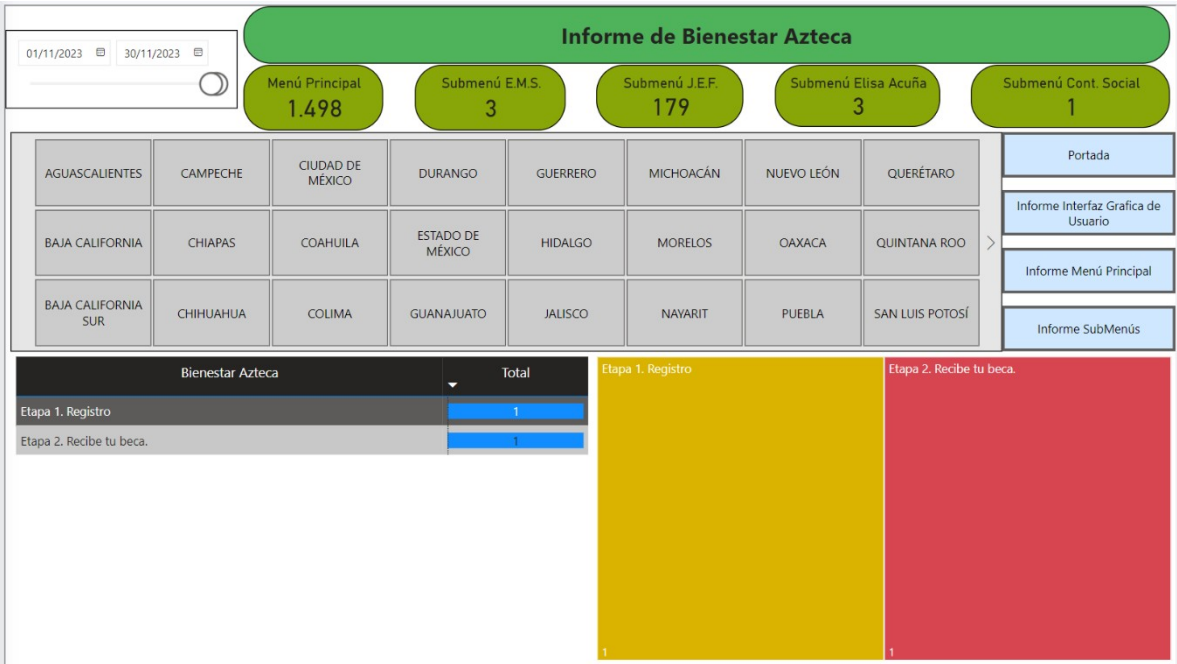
01/11/2023 30/11/2023

Informe de Bienestar Azteca

Menú Principal
1.498

Submenú E.M.S.
3

Submenú J.E.F.
179

Submenú Elisa Acuña
3

Submenú Cont. Social
1

| AGUASCALIENTES | CAMPECHE | CIUDAD DE MÉXICO | DURANGO | GUERRERO | MICHOACÁN | NUEVO LEÓN | QUERÉTARO |
|---|---|---|---|---|---|---|---|
| BAJA CALIFORNIA | CHIAPAS | COAHUILA | ESTADO DE MÉXICO | HIDALGO | MORELOS | OAXACA | QUINTANA ROO |
| BAJA CALIFORNIA SUR | CHIHUAHUA | COLIMA | GUANAJUATO | JALISCO | NAYARIT | PUEBLA | SAN LUIS POTOSÍ |

Portada

Informe Interfaz Grafica de Usuario

Informe Menú Principal

Informe SubMenús

| Bienestar Azteca | Total |
|---|---|
| Etapa 1. Registro | 1 |
| Etapa 2. Recibe tu beca. | 1 |

Etapa 1. Registro
1

Etapa 2. Recibe tu beca.
1